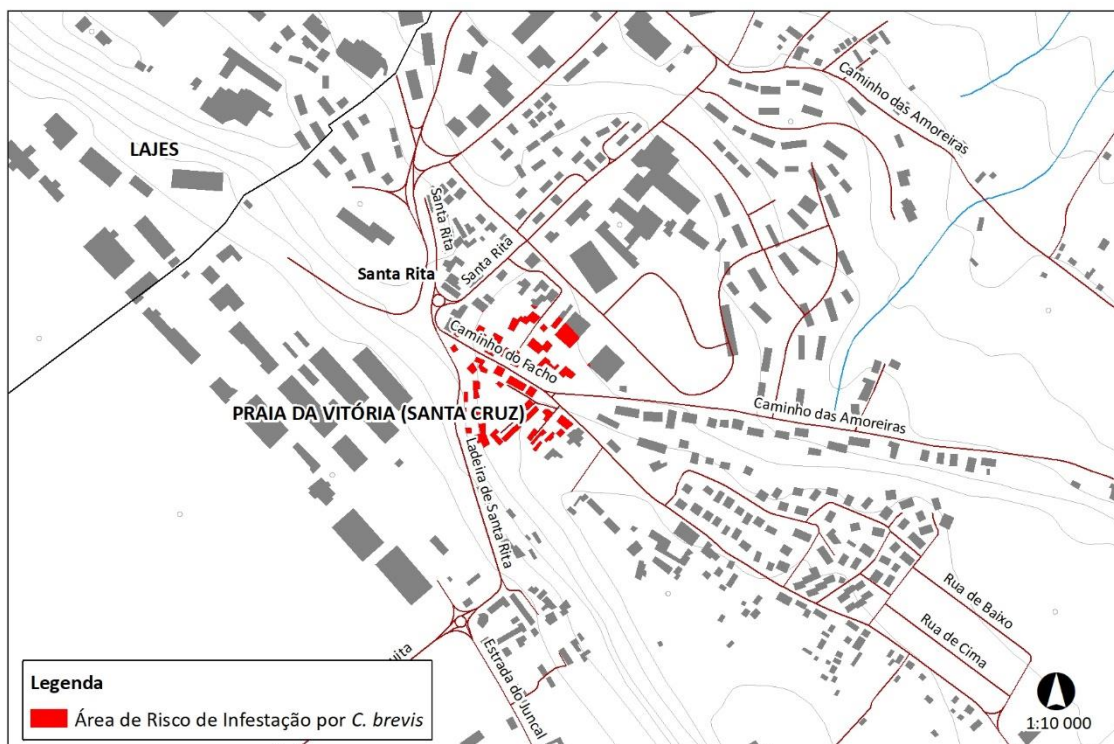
LAJES

Caminho das Amoreiras

Santa Rita

Santa Rita

Santa Rita

Caminho do Facho

PRAIA DA VITÓRIA (SANTA CRUZ)

Caminho das Amoreiras

Ladeira de Santa Rita

Rua de Baixo

Rua de Cima

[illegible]uita

Estrada do Juncal

Legenda

Área de Risco de Infestação por *C. brevis*

1:10 000